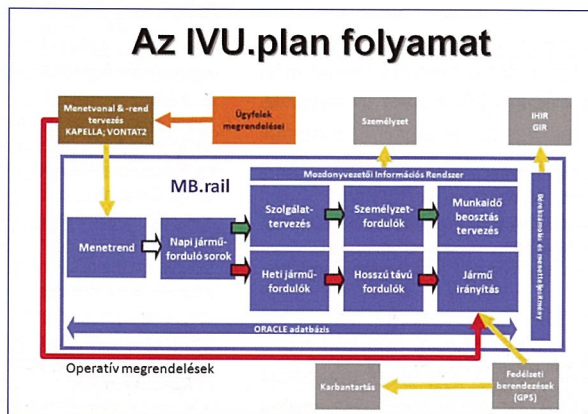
Az IVU.plan folyamat

Menetvonal & -rend tervezés KAPELLA; VONTAT2

Ügyfelek megrendelései

Személyzet

IHIR GIR

MB.rail

Mozdonyvezetői Információs Rendszer

Menetrend

Napi járműforduló sorok

Szolgálattervezés

Személyzetfordulók

Munkaidő beosztás tervezés

Heti járműfordulók

Hosszú távú fordulók

Jármű irányítás

Mérőszámok és menettejesítmény

ORACLE adatbázis

Operatív megrendelések

Karbantartás

Fedélzeti berendezések (GPS)